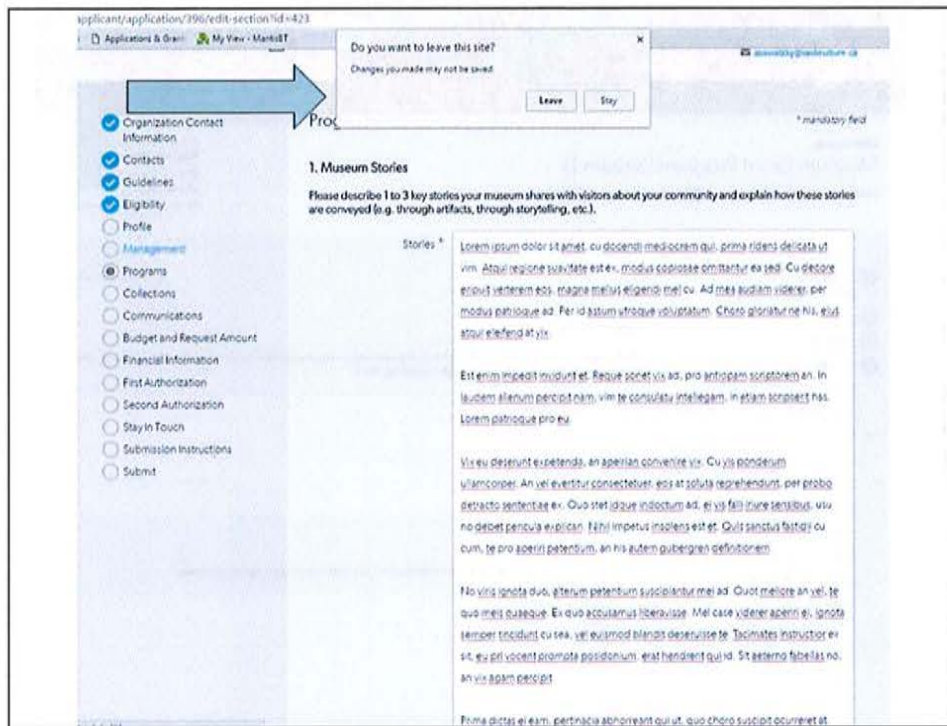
applicant/application/396/edit-section?id=423

Applications & Grant  My View - ManitoBT

Do you want to leave this site?

Changes you made may not be saved.

Leave  Stay

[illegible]@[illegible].ca

Organization Contact Information
Contacts
Guidelines
Eligibility
Profile
Management
Programs
Collections
Communications
Budget and Request Amount
Financial Information
First Authorization
Second Authorization
Stay In Touch
Submission Instructions
Submit

Prog

* mandatory field

1. Museum Stories

Please describe 1 to 3 key stories your museum shares with visitors about your community and explain how these stories are conveyed (e.g. through artifacts, through storytelling, etc.).

Stories *

Lorem ipsum dolor sit amet, cu docendi mediocrem qui, prima ridens delicata ut vim. Atqui regione suavitate est ex, modus copiosae omittantur ea sed. Cu dolore eripuit veterem eos, magna melius eligendi mel cu. Ad mea audiam viderer, per modus patrioque ad. Per id astum utroque voluptatum. Choro gloriatur ne his, eius atqui eleifend at vix.

Est enim impedit invidunt et. Reque sonet vix ad, pro antiopam scriptorem an. In laudem alienum percipit nam, vim te consulatu intellegam, in etiam scripserit has. Lorem patrioque pro eu.

Vix eu deserunt expetenda, an aperiam convenire vix. Cu vis ponderum ullamcorper. An vel evertitur consectetuer, eos at soluta reprehendunt, per probo detracto sententiae ex. Quo stet idque indoctum ad, ei vis falli iriure sensibus, usu no debet pericula explicari. Nihil impetus insolens est et. Quis sanctus fastidii cu cum, te pro aperiri petentium, an his autem gubergren definitionem.

No viris ignota duo, alterum petentium suscipiantur mei ad. Quot meliore an vel, te quo meis quaeque. Ex quo accusamus liberavisse. Mel case viderer aperiri ei, ignota semper tincidunt cu sea, vel euismod blandit deseruisse te. Tacimates instructior ex sit, eu pri vocent prompta posidonium, erat hendrerit qui id. Sit aeterno fabellas no, an vix agam percipit.

Prima dictas ei eam, pertinacia abhorreant qui ut, quo choro suscipit ocurreret at.